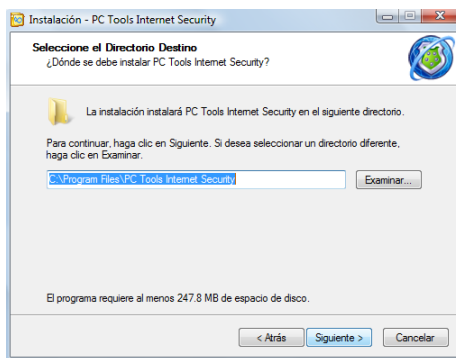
Instalación - PC Tools Internet Security

Seleccione el Directorio Destino
¿Dónde se debe instalar PC Tools Internet Security?

La instalación instalará PC Tools Internet Security en el siguiente directorio.

Para continuar, haga clic en Siguiente. Si desea seleccionar un directorio diferente, haga clic en Examinar.

C:\Program Files\PC Tools Internet Security

Examinar...

El programa requiere al menos 247.8 MB de espacio de disco.

< Atrás

Siguiente >

Cancelar